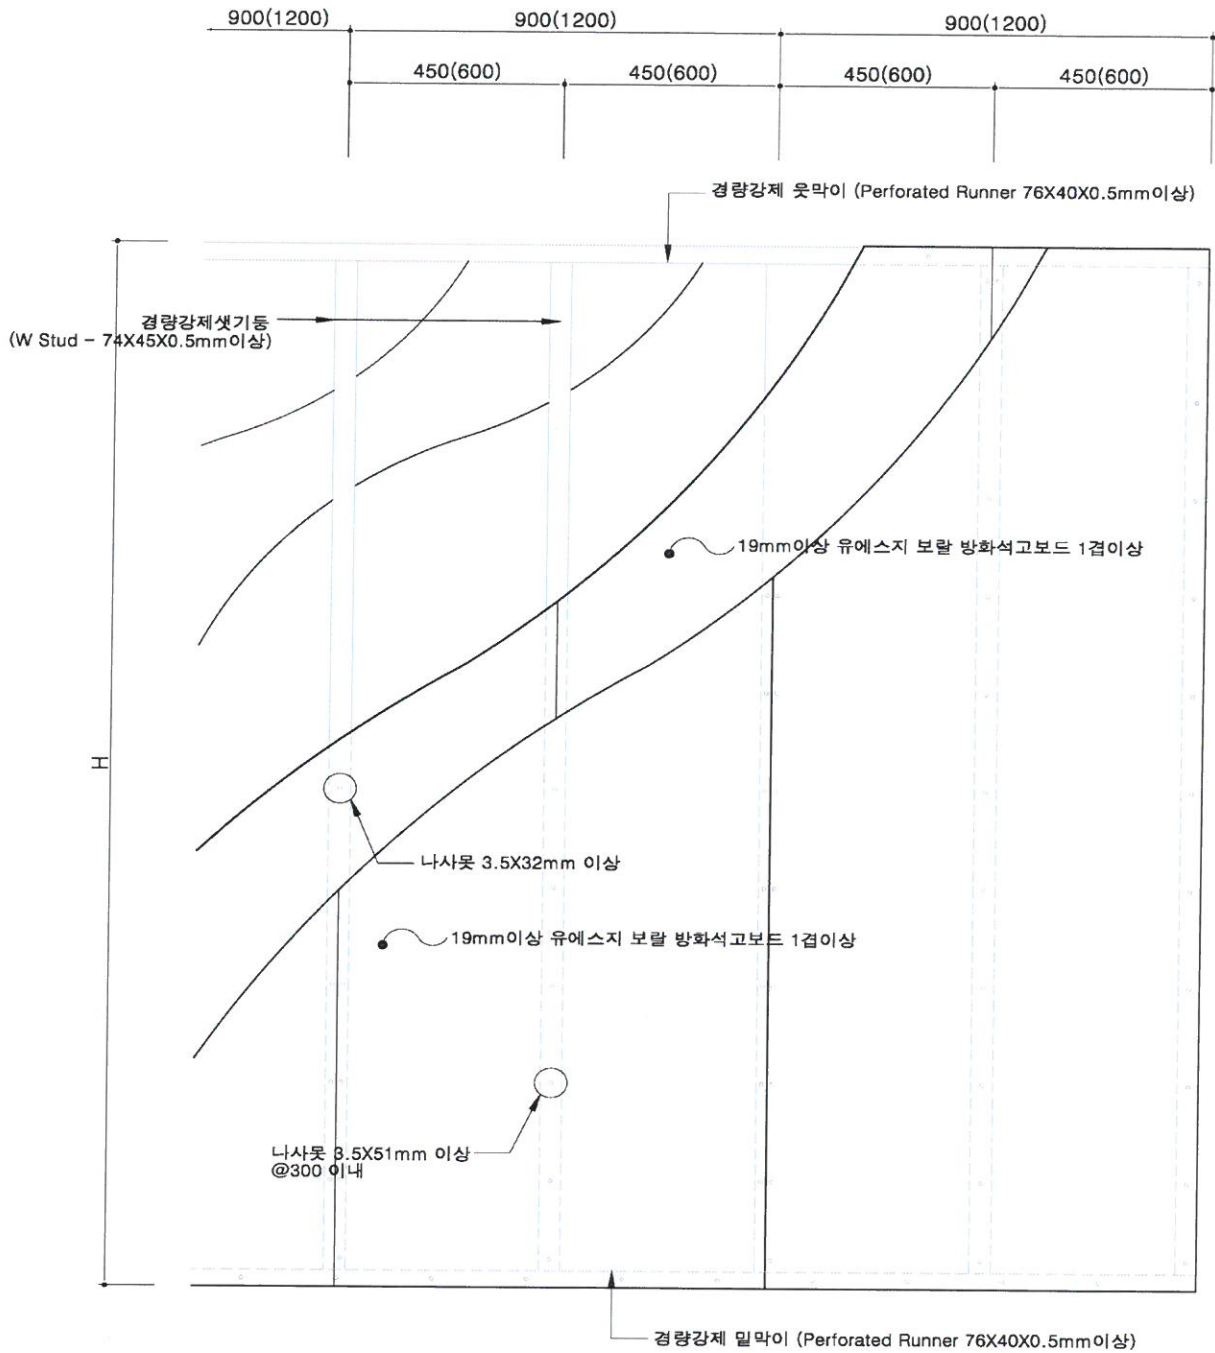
900(1200)
900(1200)
900(1200)
450(600)
450(600)
450(600)
450(600)

경량강제 윗막이 (Perforated Runner 76X40X0.5mm이상)

경량강제샛기둥
(W Stud – 74X45X0.5mm이상)

19mm이상 유에스지 보랄 방화석고보드 1겹이상

H

나사못 3.5X32mm 이상

19mm이상 유에스지 보랄 방화석고보드 1겹이상

나사못 3.5X51mm 이상
@300 이내

경량강제 밑막이 (Perforated Runner 76X40X0.5mm이상)